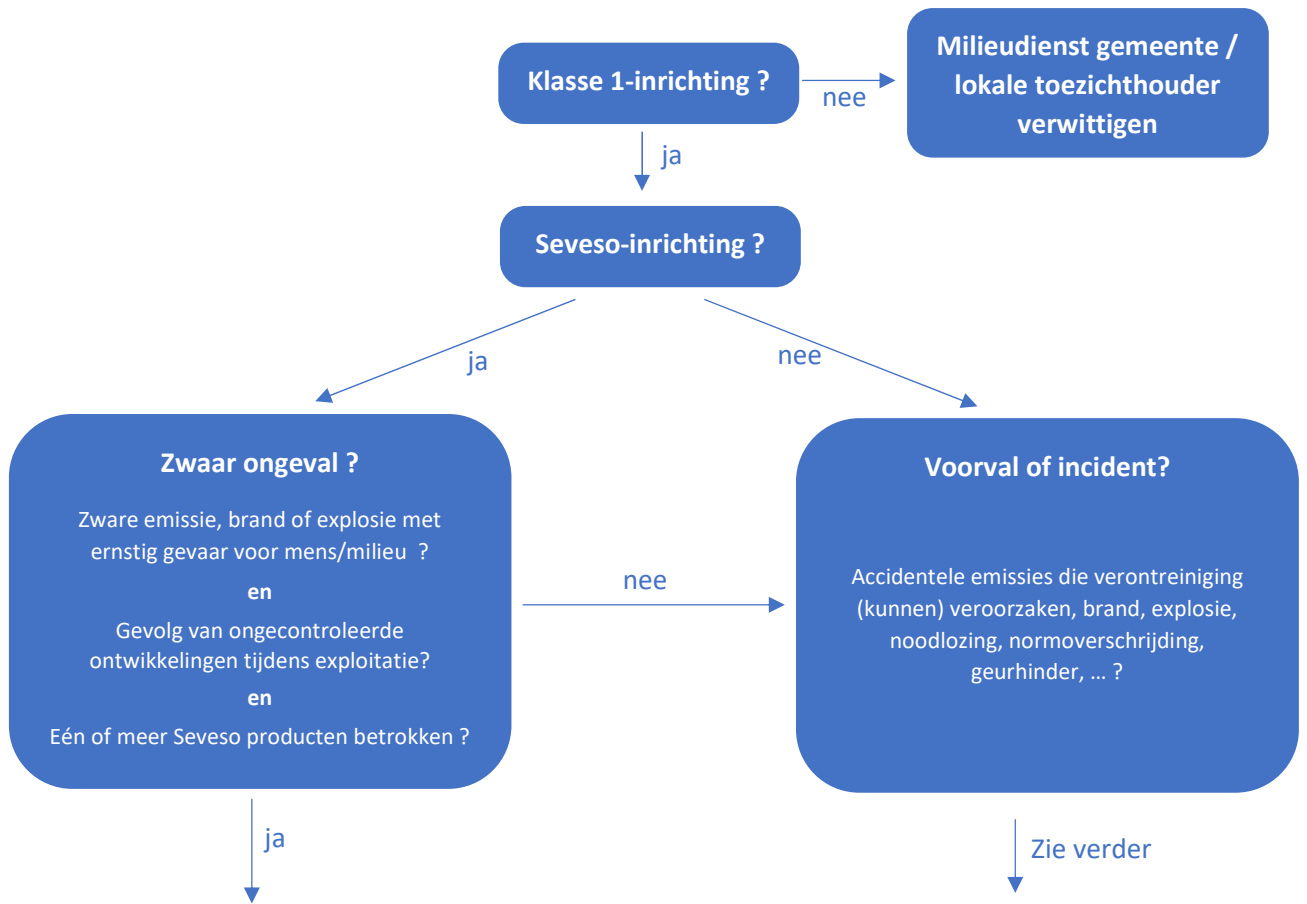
Klasse 1-inrichting ?

nee

Milieudienst gemeente / lokale toezichthouder verwittigen

ja

Seveso-inrichting ?

ja

nee

Zwaar ongeval ?

Zware emissie, brand of explosie met ernstig gevaar voor mens/milieu ?

en

Gevolg van ongecontroleerde ontwikkelingen tijdens exploitatie?

en

Eén of meer Seveso producten betrokken ?

nee

Voorval of incident?

Accidentele emissies die verontreiniging (kunnen) veroorzaken, brand, explosie, noodlozing, normoverschrijding, geurhinder, … ?

ja

Zie verder